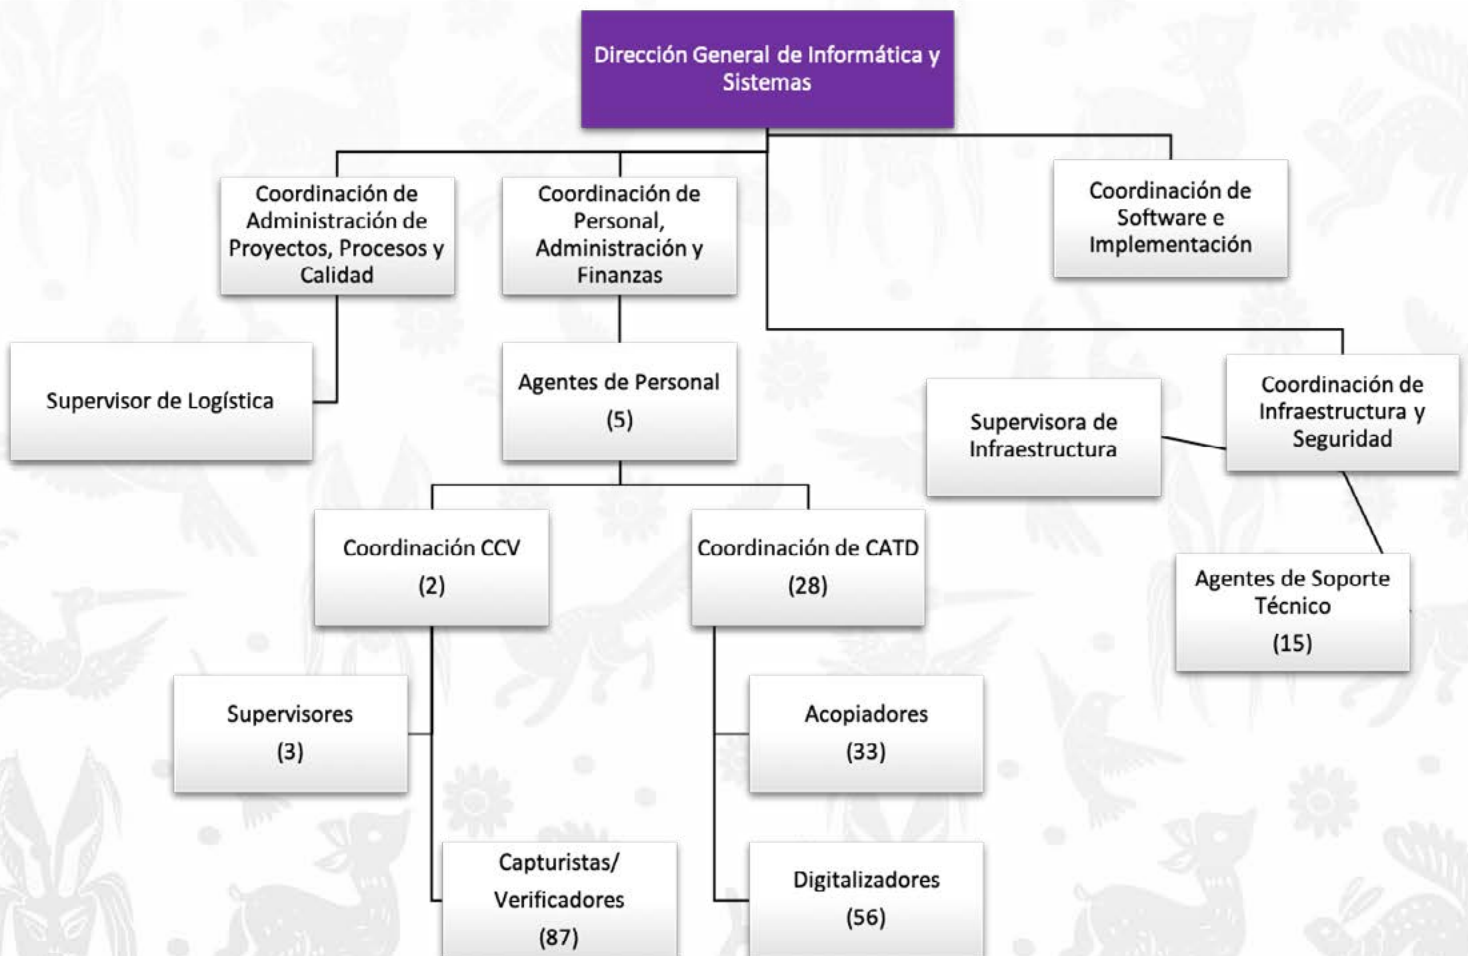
Dirección General de Informática y Sistemas

Coordinación de Administración de Proyectos, Procesos y Calidad

Coordinación de Personal, Administración y Finanzas

Coordinación de Software e Implementación

Supervisor de Logística

Agentes de Personal (5)

Supervisora de Infraestructura

Coordinación de Infraestructura y Seguridad

Coordinación CCV (2)

Coordinación de CATD (28)

Agentes de Soporte Técnico (15)

Supervisores (3)

Acopiadores (33)

Capturistas/ Verificadores (87)

Digitalizadores (56)